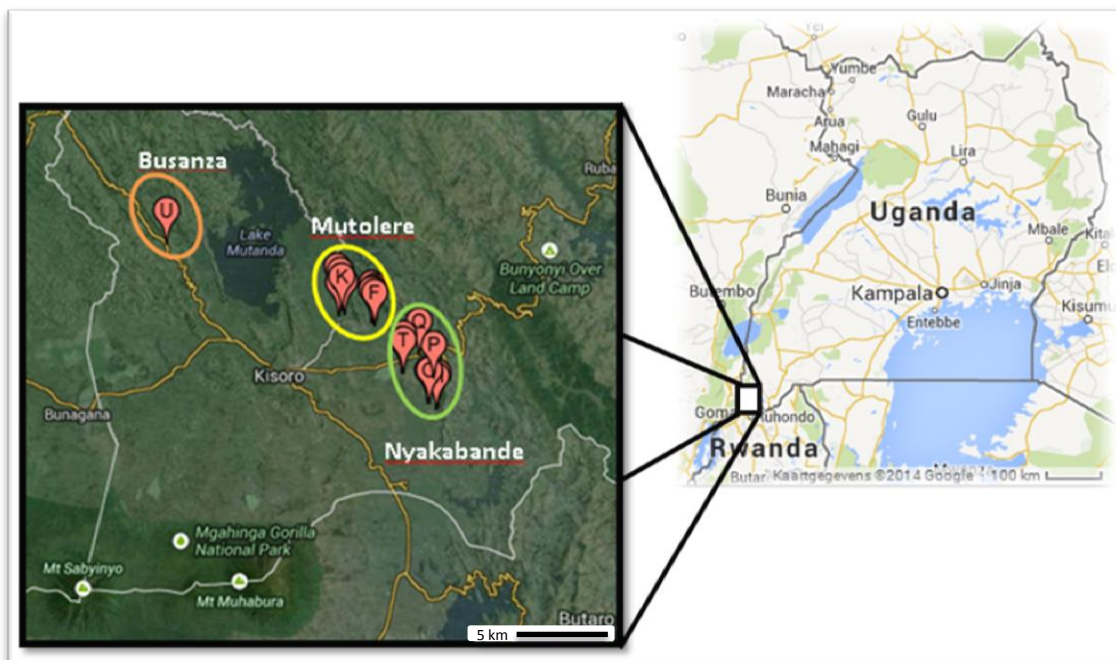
Busanza
U
Lake Mutanda
Mutolere
K
F
Q
T
P
Rubanda
Bunyonyi Over Land Camp
Kisoro
Bunagana
Nyakabande
Mgahinga Gorilla National Park
Mt Sabyinyo
Mt Muhabura
Butaro
5 km

Yei
Yumbe
Maracha
Arua
Gulu
Mahagi
Lira
Bunia
Uganda
Mbale
Kitale
Eldoret
Butembo
Kampala
Jinja
Entebbe
Kisumu
Goma
Ruhondo
Rwanda
Butare
Kaartgegevens ©2014 Google
100 km